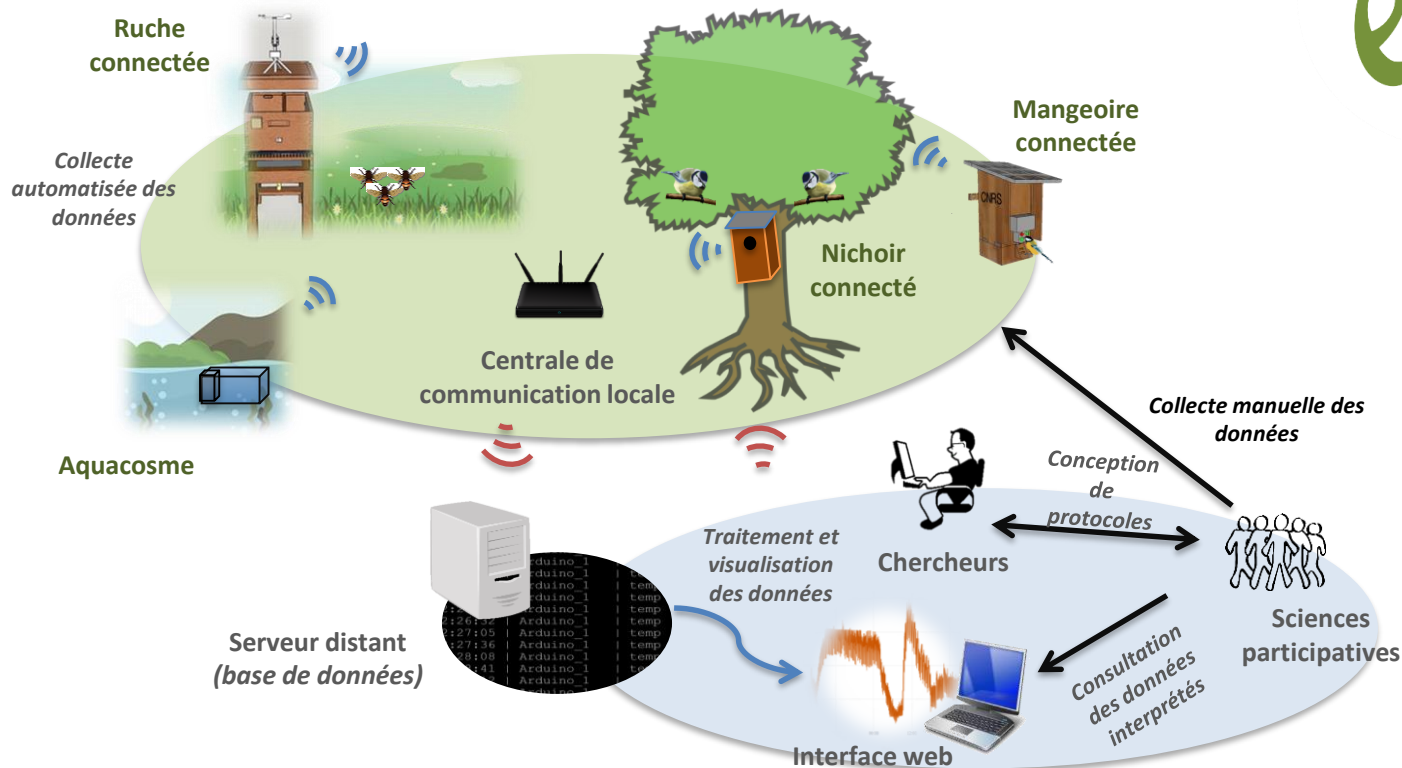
Ruche connectée

Collecte automatisée des données

Mangeoire connectée

CNRS

Nichoir connecté

Centrale de communication locale

Aquacosme

Collecte manuelle des données

Conception de protocoles

Chercheurs

Sciences participatives

Traitement et visualisation des données

Serveur distant (base de données)

Arduino_1 | temp
Arduino_1 | temp
Arduino_1 | temp
:26:32 | Arduino_1 | temp
:27:05 | Arduino_1 | temp
:27:36 | Arduino_1 | temp
:28:08 | Arduino_1 | temp
:41 | Arduino_1 | temp

Consultation des données interprétés

Interface web